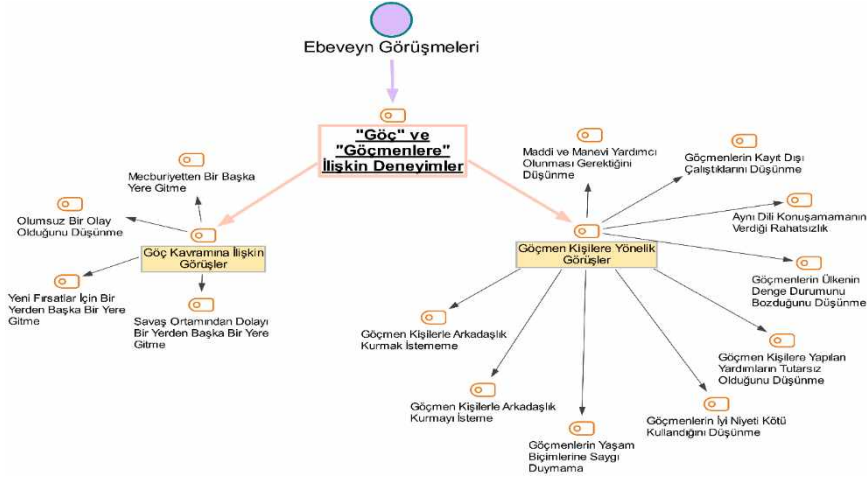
Ebeveyn Görüşmeleri

"Göç" ve "Göçmenlere" İlişkin Deneyimler

Mecburiyetten Bir Başka Yere Gitme

Olumsuz Bir Olay Olduğunu Düşünme

Göç Kavramına İlişkin Görüşler

Yeni Fırsatlar İçin Bir Yerden Başka Bir Yere Gitme

Savaş Ortamından Dolayı Bir Yerden Başka Bir Yere Gitme

Maddi ve Manevi Yardımcı Olunması Gerektiğini Düşünme

Göçmenlerin Kayıt Dışı Çalıştıklarını Düşünme

Aynı Dili Konuşamamanın Verdiği Rahatsızlık

Göçmen Kişilere Yönelik Görüşler

Göçmenlerin Ülkenin Denge Durumunu Bozduğunu Düşünme

Göçmen Kişilerle Arkadaşlık Kurmak İstememe

Göçmen Kişilere Yapılan Yardımların Tutarsız Olduğunu Düşünme

Göçmen Kişilerle Arkadaşlık Kurmayı İsteme

Göçmenlerin İyi Niyeti Kötü Kullandığını Düşünme

Göçmenlerin Yaşam Biçimlerine Saygı Duymama